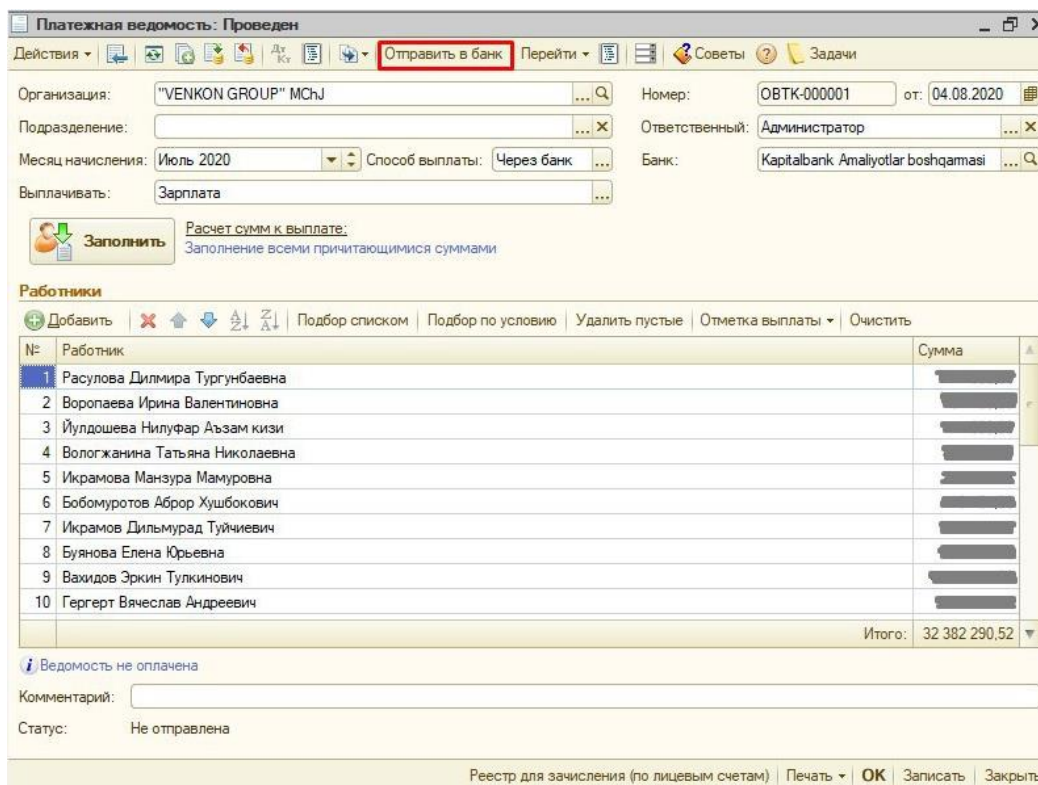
Платежная ведомость: Проведен

Действия ▾ Отправить в банк Перейти ▾ Советы Задачи

Организация: "VENKON GROUP" MChJ
Номер: OBTK-000001 от: 04.08.2020
Подразделение:
Ответственный: Администратор
Месяц начисления: Июль 2020 Способ выплаты: Через банк
Банк: Kapitalbank Amaliyotlar boshqarmasi
Выплачивать: Зарплата

Заполнить
Расчет сумм к выплате:
Заполнение всеми причитающимися суммами

Работники

Добавить | Подбор списком | Подбор по условию | Удалить пустые | Отметка выплаты ▾ | Очистить

| № | Работник | Сумма |
|---|---|---|
| 1 | Расулова Дилмира Тургунбаевна | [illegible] |
| 2 | Воропаева Ирина Валентиновна | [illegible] |
| 3 | Йулдошева Нилуфар Аъзам кизи | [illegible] |
| 4 | Вологжанина Татьяна Николаевна | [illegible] |
| 5 | Икрамова Манзура Мамуровна | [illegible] |
| 6 | Бобомуротов Аброр Хушбокович | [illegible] |
| 7 | Икрамов Дильмурад Туйчиевич | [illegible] |
| 8 | Буянова Елена Юрьевна | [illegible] |
| 9 | Вахидов Эркин Тулкинович | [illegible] |
| 10 | Гергерт Вячеслав Андреевич | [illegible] |
| | Итого: | 32 382 290,52 |

Ведомость не оплачена

Комментарий:

Статус: Не отправлена

Реестр для зачисления (по лицевым счетам) | Печать ▾ | OK | Записать | Закрыть